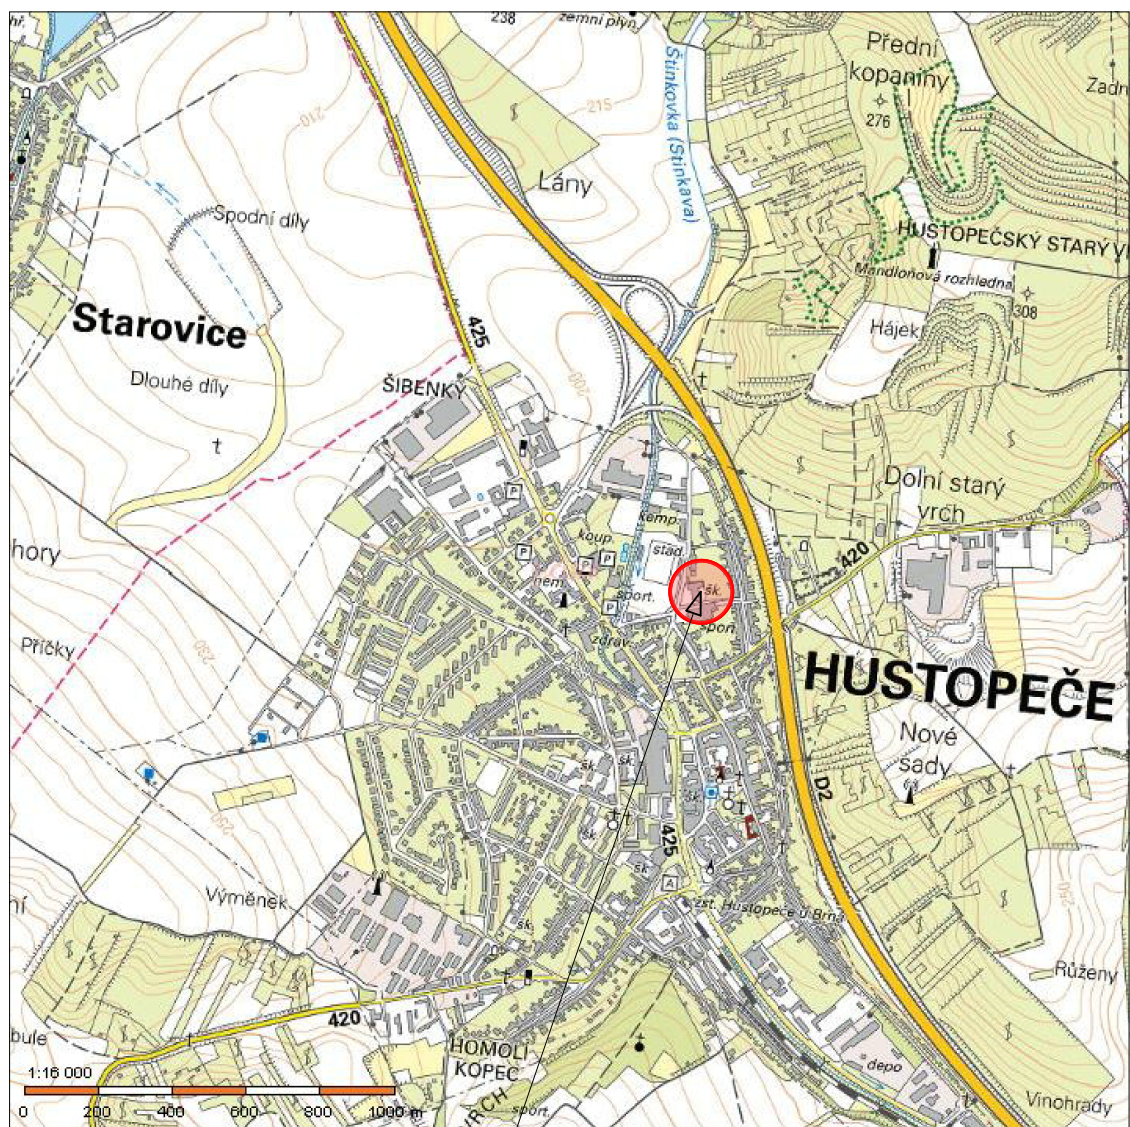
hř.
238
zemní plyn
Štinkovka (Štinkava)
215
210
Přední kopaniny
276
Zadn
Lány
Spodní díly
HUSTOPEČSKÝ STARÝ V
Mandloňová rozhledna
308
Hájek
Starovice
425
Dlouhé díly
ŠIBENKY
200
P
P
P
P
koup.
kemp
stad.
nem.
sport.
šk.
zdrav.
poř.
Dolní starý vrch
420
hory
Příčky
230
HUSTOPEČE
Nové sady
šk.
šk.
šk.
šk.
425
D2
šk.
šk.
A
Výměnek
zst. Hustopeče u Brna
Růženy
420
HOMOLÍ KOPEC
VRCH
sport.
depo
Vinohrady
buře
1:16 000
0
200
400
600
800
1000 m